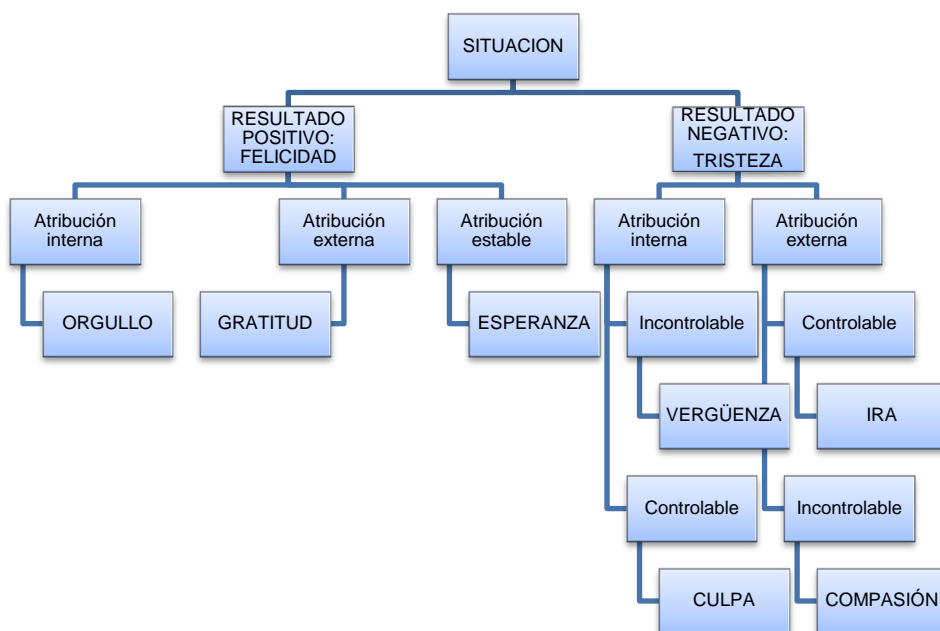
SITUACION

RESULTADO POSITIVO: FELICIDAD

RESULTADO NEGATIVO: TRISTEZA

Atribución interna

Atribución externa

Atribución estable

Atribución interna

Atribución externa

ORGULLO

GRATITUD

ESPERANZA

Incontrolable

Controlable

VERGÜENZA

IRA

Controlable

Incontrolable

CULPA

COMPASIÓN